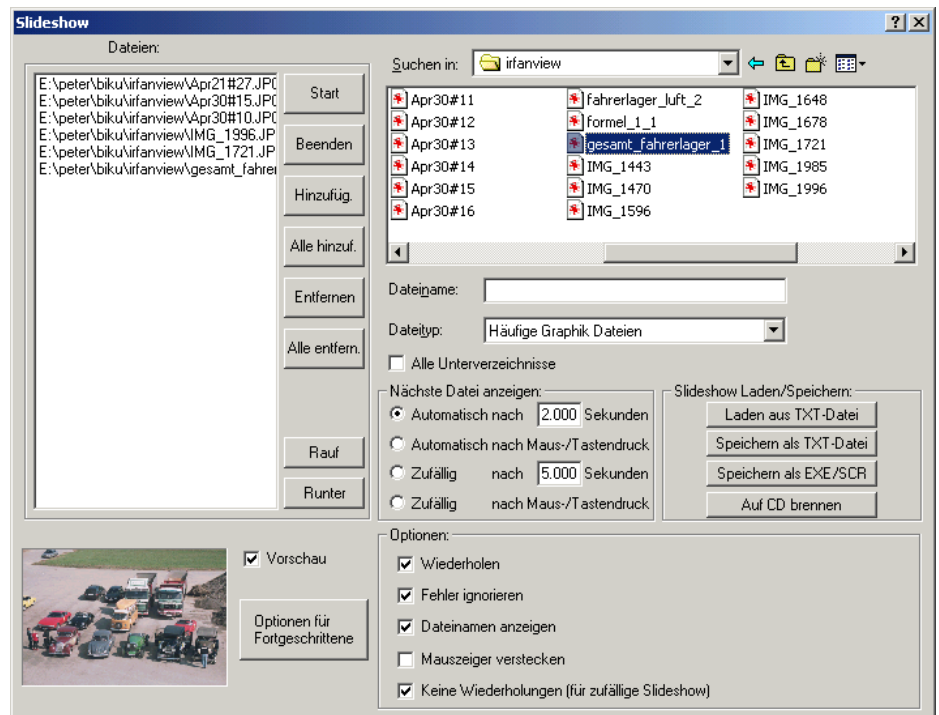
Slideshow

? X

Dateien:

E:\peter\biku\irfanview\Apr21#27.JP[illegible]
E:\peter\biku\irfanview\Apr30#15.JP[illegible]
E:\peter\biku\irfanview\Apr30#10.JP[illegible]
E:\peter\biku\irfanview\IMG_1996.JP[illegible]
E:\peter\biku\irfanview\IMG_1721.JP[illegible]
E:\peter\biku\irfanview\gesamt_fahrer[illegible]

Start

Beenden

Hinzufüg.

Alle hinzuf.

Entfernen

Alle entfern.

Rauf

Runter

Suchen in: irfanview

Apr30#11
Apr30#12
Apr30#13
Apr30#14
Apr30#15
Apr30#16
fahrerlager_luft_2
formel_1_1
gesamt_fahrerlager_1
IMG_1443
IMG_1470
IMG_1596
IMG_1648
IMG_1678
IMG_1721
IMG_1985
IMG_1996

Dateiname:

Dateityp: Häufige Graphik Dateien

Alle Unterverzeichnisse

Nächste Datei anzeigen:
Automatisch nach 2.000 Sekunden
Automatisch nach Maus-/Tastendruck
Zufällig nach 5.000 Sekunden
Zufällig nach Maus-/Tastendruck

Slideshow Laden/Speichern:
Laden aus TXT-Datei
Speichern als TXT-Datei
Speichern als EXE/SCR
Auf CD brennen

Vorschau

Optionen für Fortgeschrittene

Optionen:
Wiederholen
Fehler ignorieren
Dateinamen anzeigen
Mauszeiger verstecken
Keine Wiederholungen (für zufällige Slideshow)